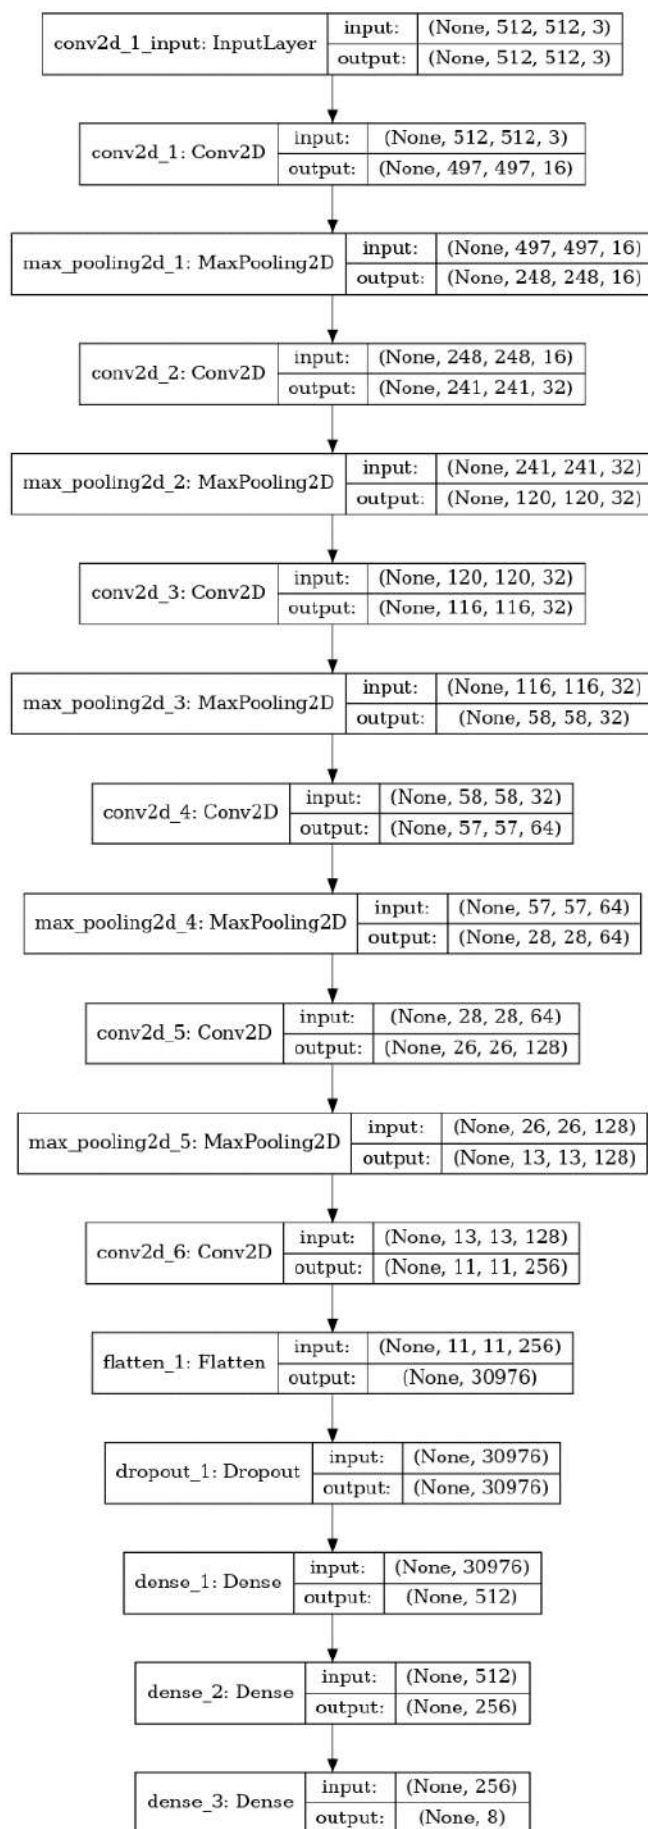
conv2d_1_input: InputLayer | input: (None, 512, 512, 3) | output: (None, 512, 512, 3)

conv2d_1: Conv2D | input: (None, 512, 512, 3) | output: (None, 497, 497, 16)

max_pooling2d_1: MaxPooling2D | input: (None, 497, 497, 16) | output: (None, 248, 248, 16)

conv2d_2: Conv2D | input: (None, 248, 248, 16) | output: (None, 241, 241, 32)

max_pooling2d_2: MaxPooling2D | input: (None, 241, 241, 32) | output: (None, 120, 120, 32)

conv2d_3: Conv2D | input: (None, 120, 120, 32) | output: (None, 116, 116, 32)

max_pooling2d_3: MaxPooling2D | input: (None, 116, 116, 32) | output: (None, 58, 58, 32)

conv2d_4: Conv2D | input: (None, 58, 58, 32) | output: (None, 57, 57, 64)

max_pooling2d_4: MaxPooling2D | input: (None, 57, 57, 64) | output: (None, 28, 28, 64)

conv2d_5: Conv2D | input: (None, 28, 28, 64) | output: (None, 26, 26, 128)

max_pooling2d_5: MaxPooling2D | input: (None, 26, 26, 128) | output: (None, 13, 13, 128)

conv2d_6: Conv2D | input: (None, 13, 13, 128) | output: (None, 11, 11, 256)

flatten_1: Flatten | input: (None, 11, 11, 256) | output: (None, 30976)

dropout_1: Dropout | input: (None, 30976) | output: (None, 30976)

dense_1: Dense | input: (None, 30976) | output: (None, 512)

dense_2: Dense | input: (None, 512) | output: (None, 256)

dense_3: Dense | input: (None, 256) | output: (None, 8)